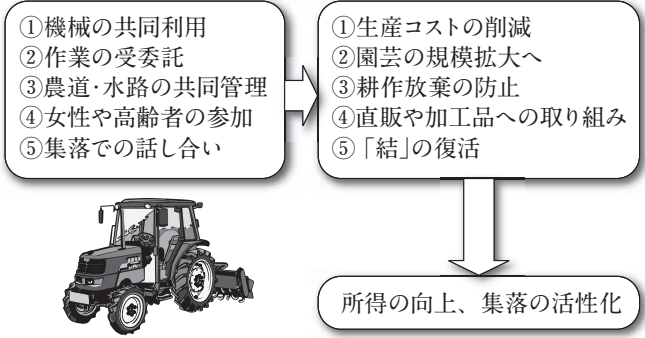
①機械の共同利用
②作業の受委託
③農道·水路の共同管理
④女性や高齢者の参加
⑤集落での話し合い

①生産コストの削減
②園芸の規模拡大へ
③耕作放棄の防止
④直販や加工品への取り組み
⑤「結」の復活

所得の向上、集落の活性化